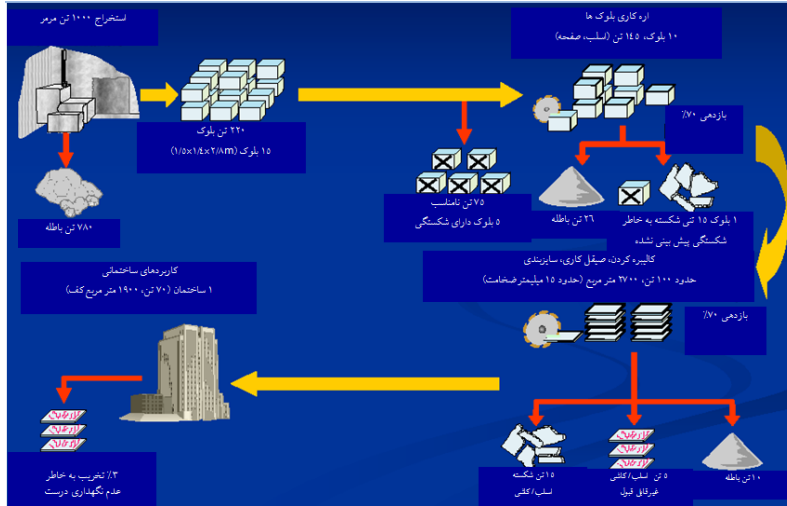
استخراج ۱۰۰۰ تن مرمر

۲۲۰ تن بلوک
۱۵ بلوک (۱/۵×۱/۴×۲/۸m)

۷۸۰ تن باطله

اره کاری بلوک ها
۱۰ بلوک، ۱۴۵ تن (اسلب، صفحه)

بازدهی ۷۰٪

۷۵ تن نامناسب
۵ بلوک دارای شکستگی

۲۶ تن باطله

۱ بلوک ۱۵ تنی شکسته به خاطر شکستگی پیش بینی نشده

کاربردهای ساختمانی
۱ ساختمان (۷۰ تن، ۱۹۰۰ متر مربع کف)

کالیبره کردن، صیقل کاری، سایزبندی
حدود ۱۰۰ تن، ۲۷۰۰ متر مربع (حدود ۱۵ میلیمترضخامت)

بازدهی ۷۰٪

باطله
باطله
باطله

۳٪ تخریب به خاطر عدم نگهداری درست

۱۵ تن شکسته اسلب/کاشی

۵ تن اسلب/کاشی غیرقابل قبول

۱۰ تن باطله